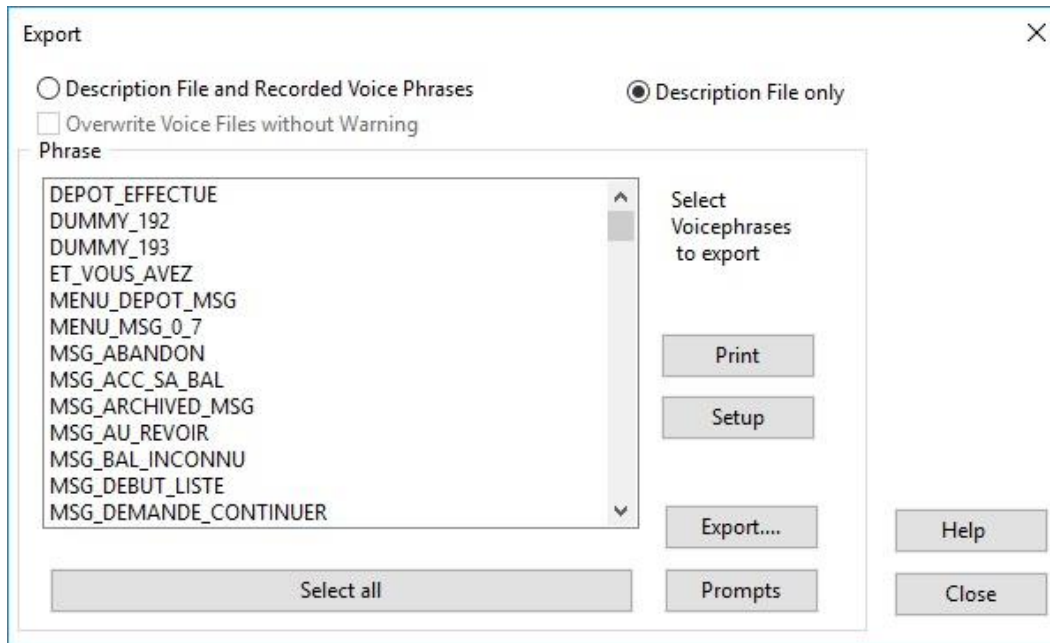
Export

Description File and Recorded Voice Phrases

Description File only

Overwrite Voice Files without Warning

Phrase

DEPOT_EFFECTUE
DUMMY_192
DUMMY_193
ET_VOUS_AVEZ
MENU_DEPOT_MSG
MENU_MSG_0_7
MSG_ABANDON
MSG_ACC_SA_BAL
MSG_ARCHIVED_MSG
MSG_AU_REVOIR
MSG_BAL_INCONNU
MSG_DEBUT_LISTE
MSG_DEMANDE_CONTINUER

Select Voicephrases to export

Print

Setup

Export....

Help

Select all

Prompts

Close